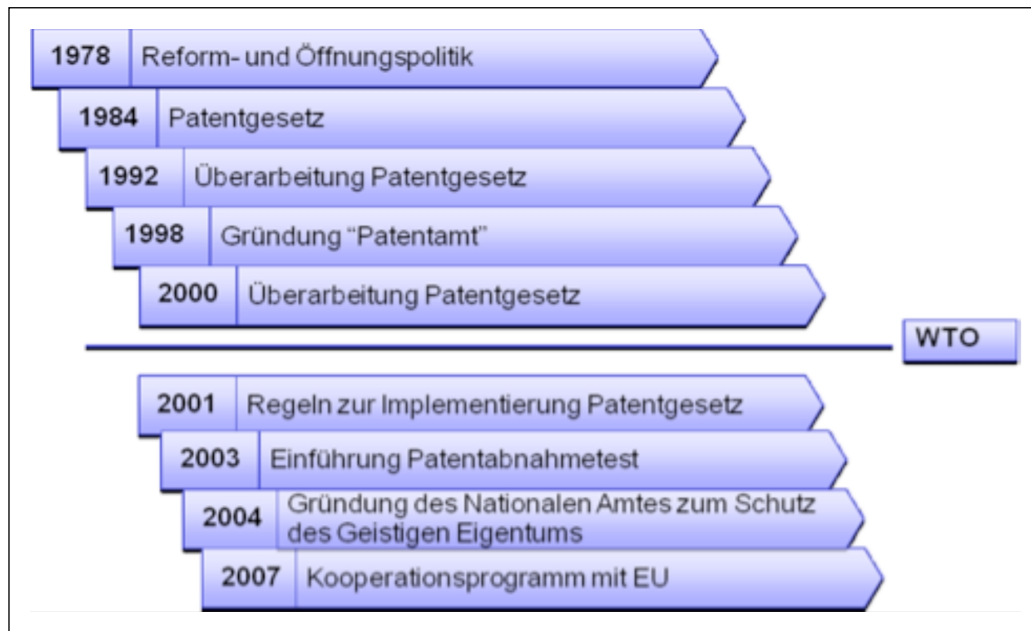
1978 Reform- und Öffnungspolitik

1984 Patentgesetz

1992 Überarbeitung Patentgesetz

1998 Gründung "Patentamt"

2000 Überarbeitung Patentgesetz

WTO

2001 Regeln zur Implementierung Patentgesetz

2003 Einführung Patentabnahmetest

2004 Gründung des Nationalen Amtes zum Schutz des Geistigen Eigentums

2007 Kooperationsprogramm mit EU